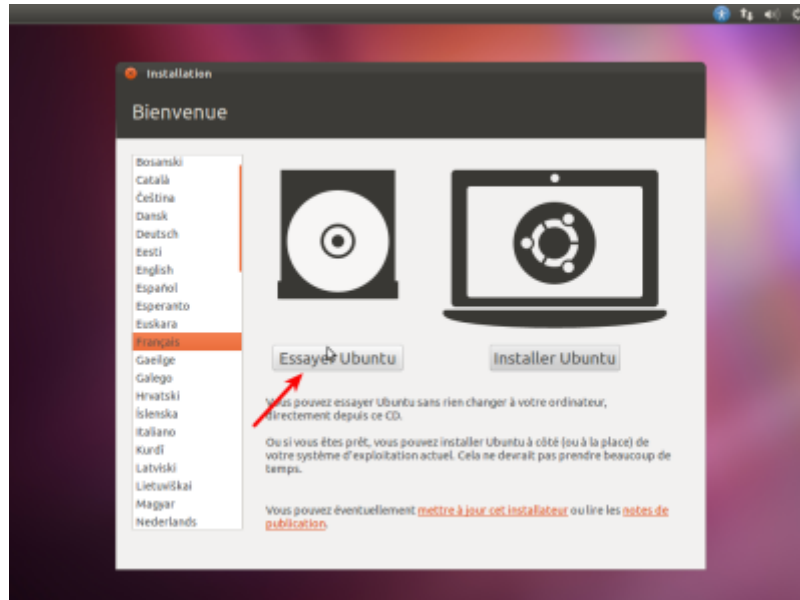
Installation

Bienvenue

Bosanski
Català
Čeština
Dansk
Deutsch
Eesti
English
Español
Esperanto
Euskara
Français
Gaeilge
Galego
Hrvatski
Íslenska
Italiano
Kurdî
Latviski
Lietuviškai
Magyar
Nederlands

Essayer Ubuntu

Installer Ubuntu

Vous pouvez essayer Ubuntu sans rien changer à votre ordinateur, directement depuis ce CD.

Ou si vous êtes prêt, vous pouvez installer Ubuntu à côté (ou à la place) de votre système d'exploitation actuel. Cela ne devrait pas prendre beaucoup de temps.

Vous pouvez éventuellement mettre à jour cet installateur ou lire les notes de publication.